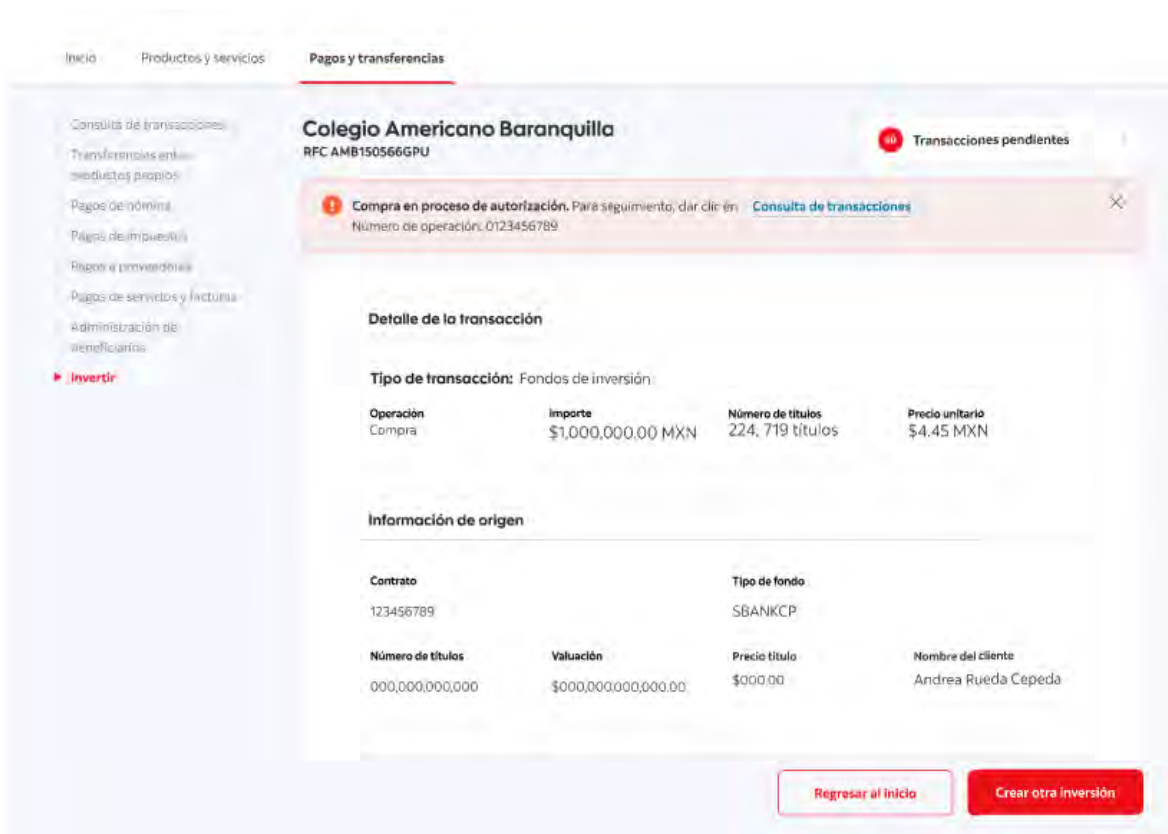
Inicio Productos y servicios Pagos y transferencias

Consulta de transacciones
Transferencias entre productos propios
Pagos de nómina
Pagos de impuestos
Pagos a proveedores
Pagos de servicios y facturas
Administración de beneficiarios
Invertir

Colegio Americano Baranquilla
RFC AMB150566GPU

10 Transacciones pendientes

Compra en proceso de autorización. Para seguimiento, dar clic en Consulta de transacciones
Número de operación: 0123456789

Detalle de la transacción

Tipo de transacción: Fondos de inversión

| Operación | Importe | Número de títulos | Precio unitario |
|---|---|---|---|
| Compra | \$1,000,000.00 MXN | 224, 719 títulos | \$4.45 MXN |

Información de origen

| Contrato | | Tipo de fondo | |
|---|---|---|---|
| 123456789 | | SBANKCP | |
| Número de títulos | Valuación | Precio título | Nombre del cliente |
| 000,000,000,000 | \$000,000,000,000.00 | \$000.00 | Andrea Rueda Cepeda |

Regresar al inicio
Crear otra inversión